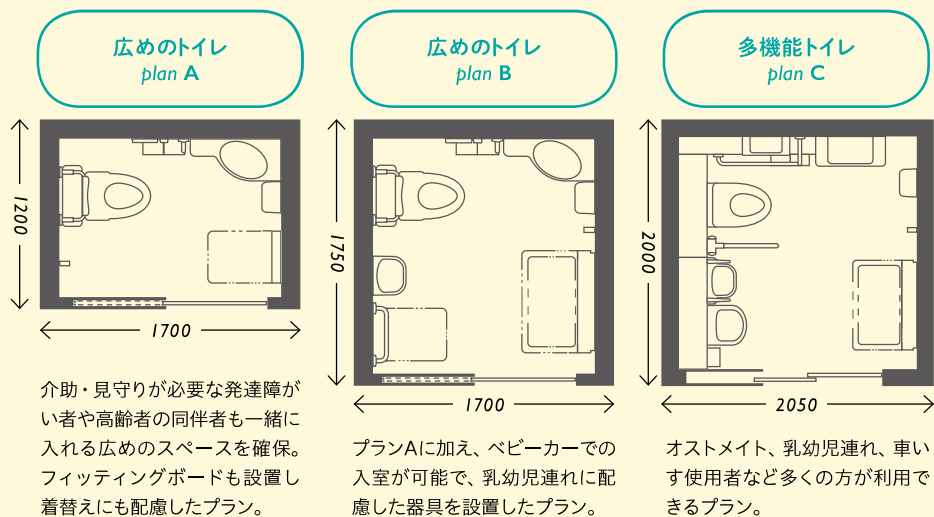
広めのトイレ
plan A

1200

1700

介助・見守りが必要な発達障がい者や高齢者の同伴者も一緒に入れる広めのスペースを確保。フィッティングボードも設置し着替えにも配慮したプラン。

広めのトイレ
plan B

1750

1700

プランAに加え、ベビーカーでの入室が可能で、乳幼児連れに配慮した器具を設置したプラン。

多機能トイレ
plan C

2000

2050

オストメイト、乳幼児連れ、車いす使用者など多くの方が利用できるプラン。